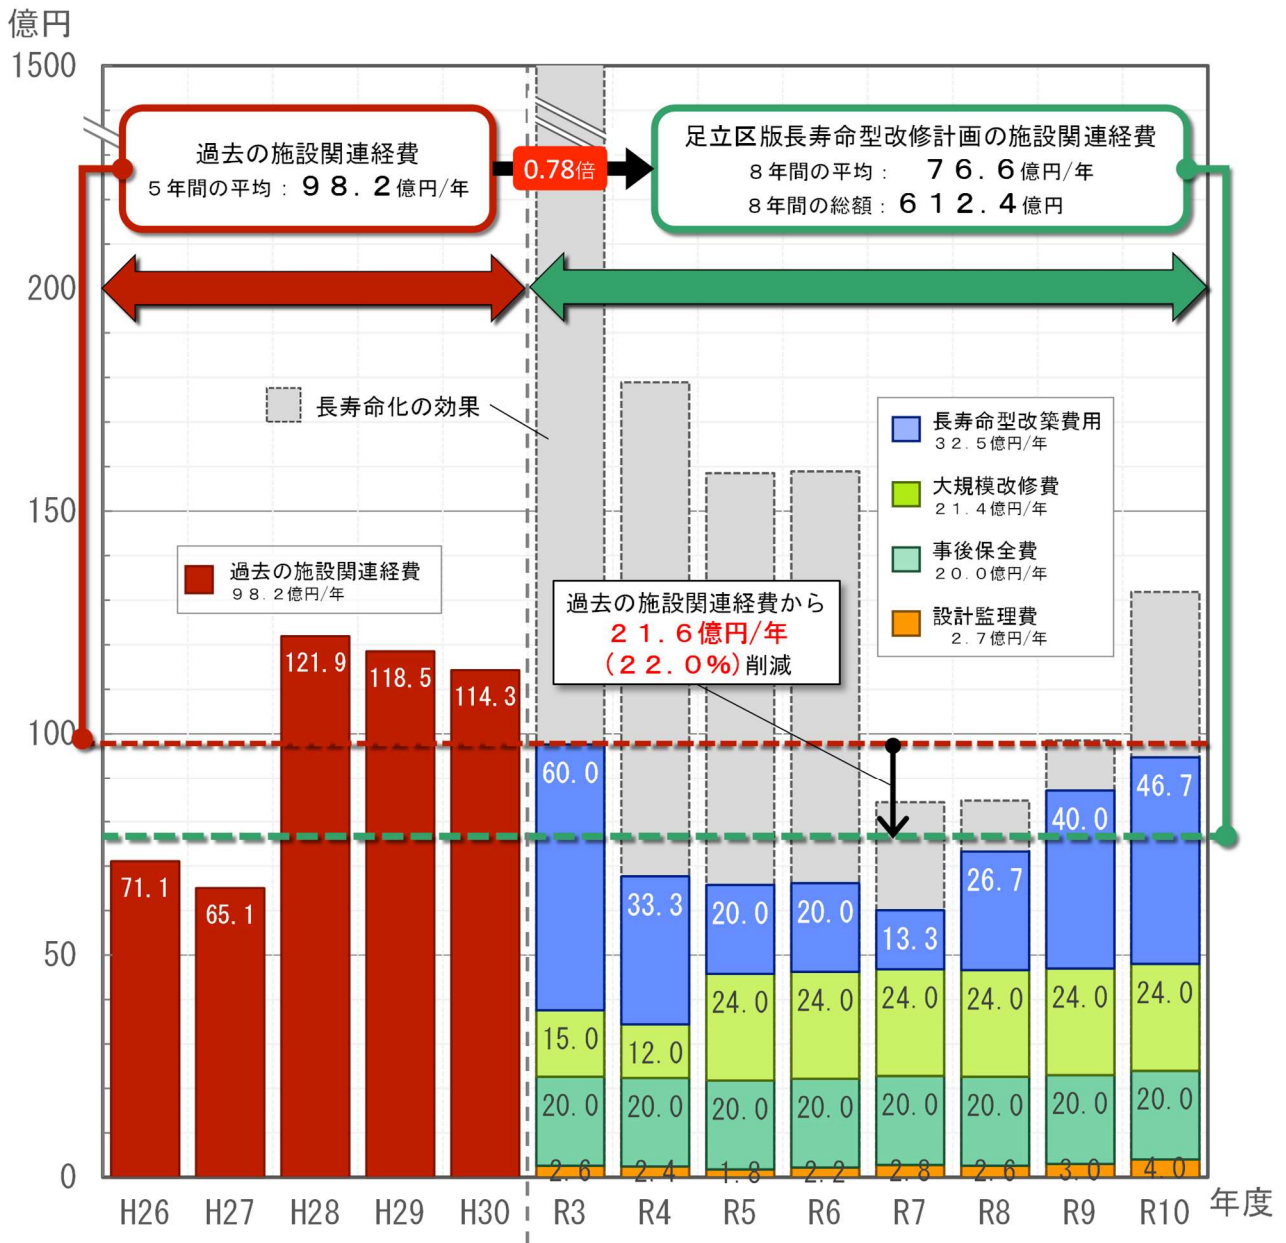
億円

1500

過去の施設関連経費
５年間の平均：９８．２億円/年

0.78倍

足立区版長寿命型改修計画の施設関連経費
８年間の平均：７６．６億円/年
８年間の総額：６１２．４億円

200

長寿命化の効果

長寿命型改築費用
３２．５億円/年
大規模改修費
２１．４億円/年
事後保全費
２０．０億円/年
設計監理費
２．７億円/年

150

過去の施設関連経費
９８．２億円/年

過去の施設関連経費から
２１．６億円/年
（２２．０％）削減

100

50

0

71.1
65.1
121.9
118.5
114.3

60.0
15.0
20.0
2.6

33.3
12.0
20.0
2.4

20.0
24.0
20.0
1.8

20.0
24.0
20.0
2.2

13.3
24.0
20.0
2.8

26.7
24.0
20.0
2.6

40.0
24.0
20.0
3.0

46.7
24.0
20.0
4.0

H26 H27 H28 H29 H30 R3 R4 R5 R6 R7 R8 R9 R10 年度